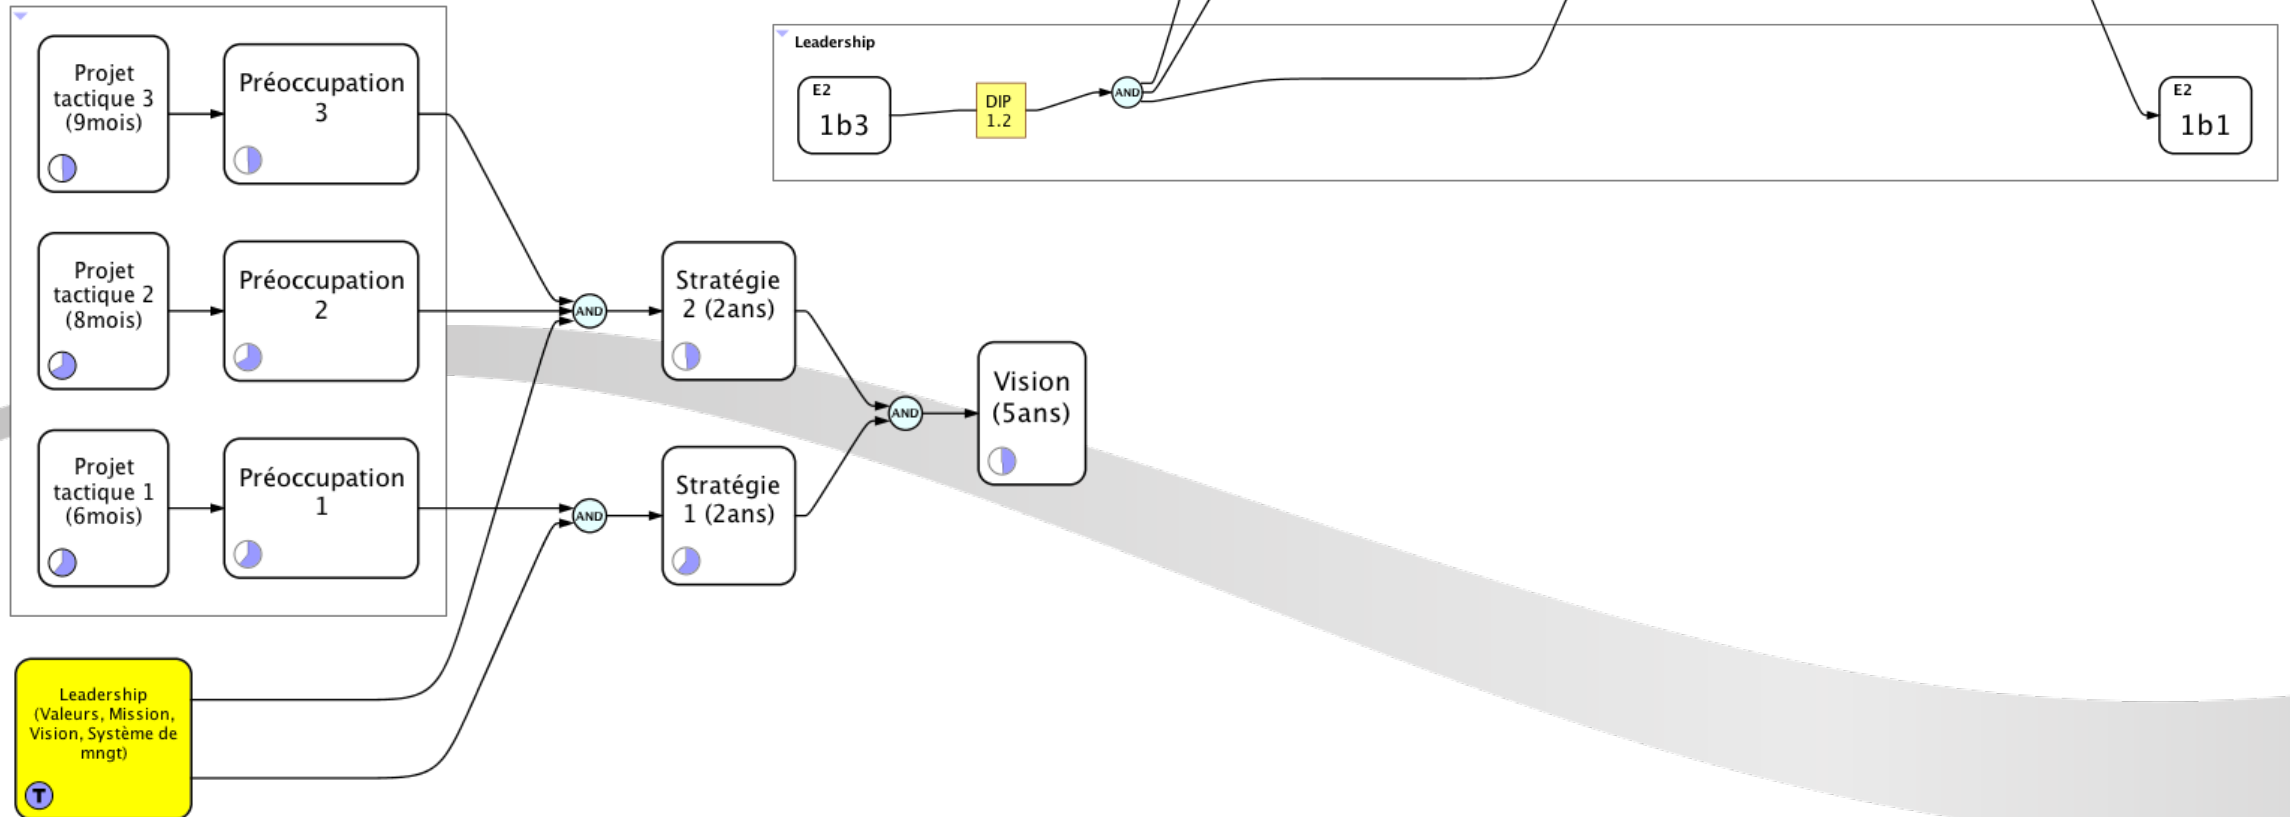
Projet tactique 3 (9mois)

Préoccupation 3

Projet tactique 2 (8mois)

Préoccupation 2

Projet tactique 1 (6mois)

Préoccupation 1

Leadership

E2
1b3

DIP 1.2

AND

E2
1b1

AND

Stratégie 2 (2ans)

AND

Vision (5ans)

AND

Stratégie 1 (2ans)

Leadership (Valeurs, Mission, Vision, Système de mngt)

T